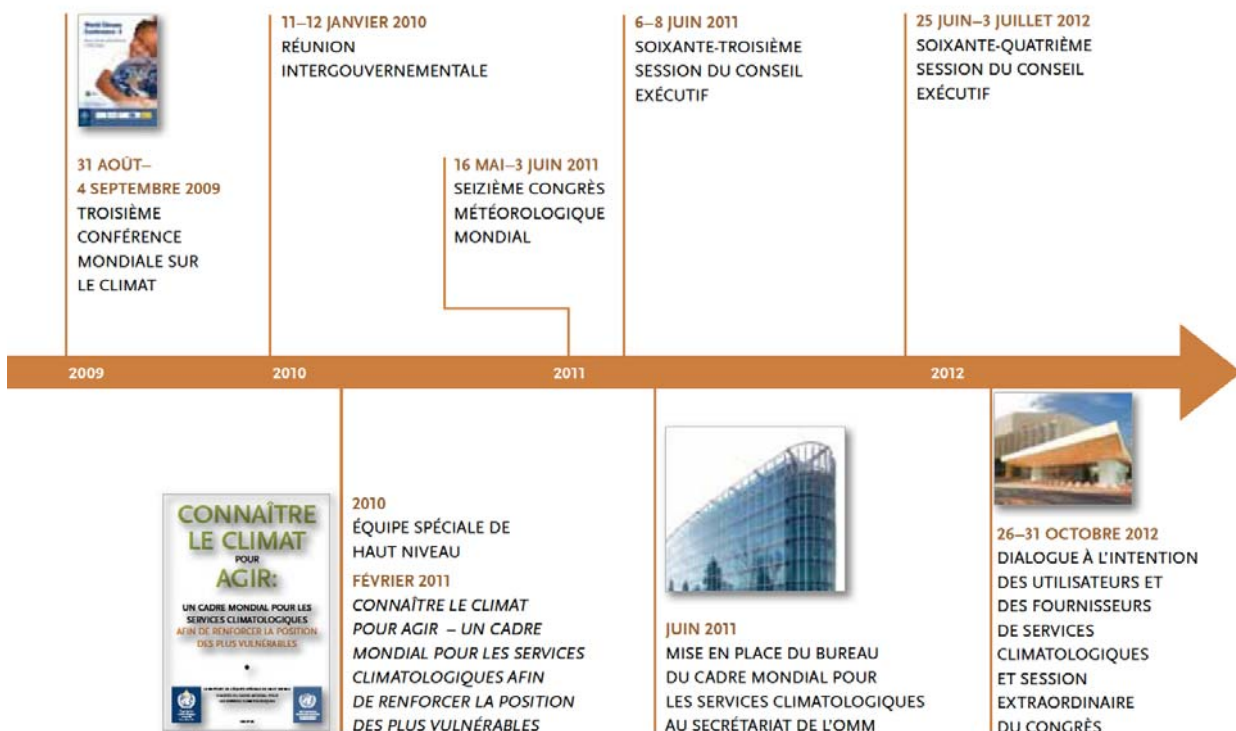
World Climate Conference-3

31 AOÛT–
4 SEPTEMBRE 2009
TROISIÈME CONFÉRENCE MONDIALE SUR LE CLIMAT

11–12 JANVIER 2010
RÉUNION INTERGOUVERNEMENTALE

16 MAI–3 JUIN 2011
SEIZIÈME CONGRÈS MÉTÉOROLOGIQUE MONDIAL

6–8 JUIN 2011
SOIXANTE-TROISIÈME SESSION DU CONSEIL EXÉCUTIF

25 JUIN–3 JUILLET 2012
SOIXANTE-QUATRIÈME SESSION DU CONSEIL EXÉCUTIF

2009 2010 2011 2012

CONNAÎTRE LE CLIMAT POUR AGIR:
UN CADRE MONDIAL POUR LES SERVICES CLIMATOLOGIQUES AFIN DE RENFORCER LA POSITION DES PLUS VULNÉRABLES

2010
ÉQUIPE SPÉCIALE DE HAUT NIVEAU

FÉVRIER 2011
CONNAÎTRE LE CLIMAT POUR AGIR – UN CADRE MONDIAL POUR LES SERVICES CLIMATOLOGIQUES AFIN DE RENFORCER LA POSITION DES PLUS VULNÉRABLES

JUIN 2011
MISE EN PLACE DU BUREAU DU CADRE MONDIAL POUR LES SERVICES CLIMATOLOGIQUES AU SECRÉTARIAT DE L'OMM

26–31 OCTOBRE 2012
DIALOGUE À L'INTENTION DES UTILISATEURS ET DES FOURNISSEURS DE SERVICES CLIMATOLOGIQUES ET SESSION EXTRAORDINAIRE DU CONGRÈS